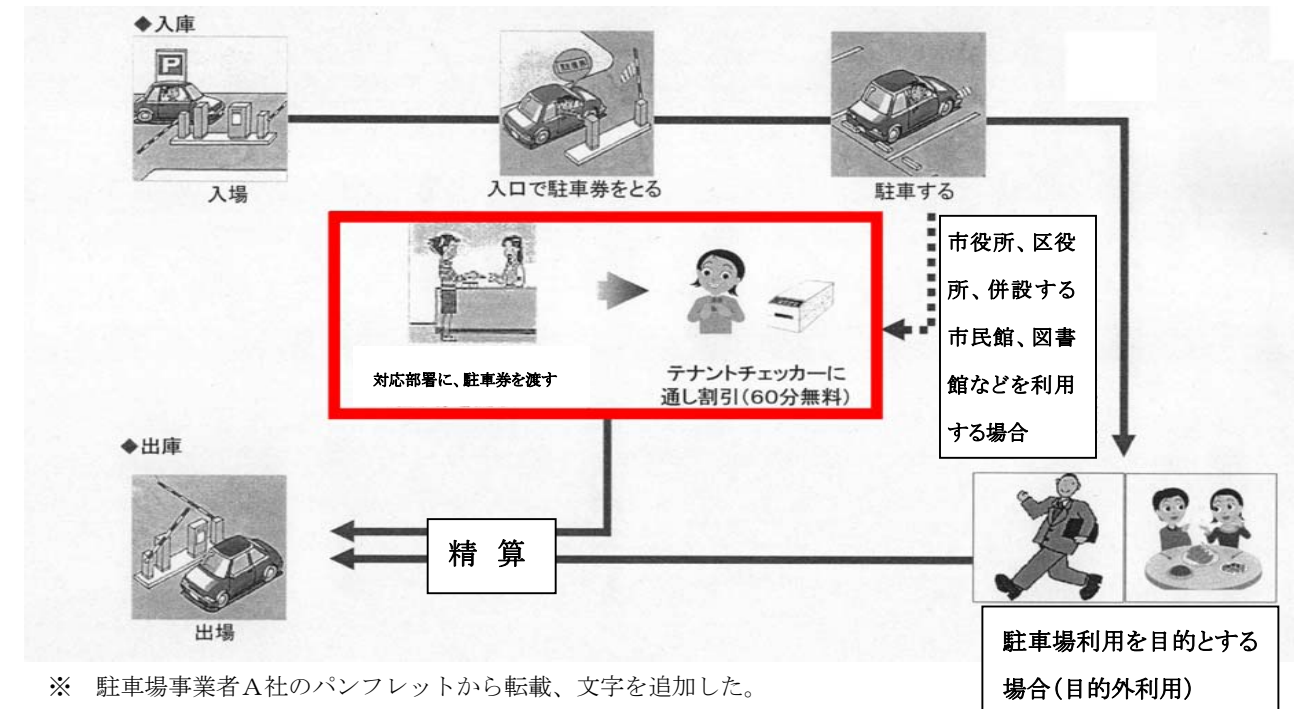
◆入庫

P

入場

入口で駐車券をとる

駐車する

市役所、区役所、併設する市民館、図書館などを利用する場合

対応部署に、駐車券を渡す

テナントチェッカーに通し割引(60分無料)

◆出庫

精 算

出場

駐車場利用を目的とする場合(目的外利用)

※ 駐車場事業者A社のパンフレットから転載、文字を追加した。